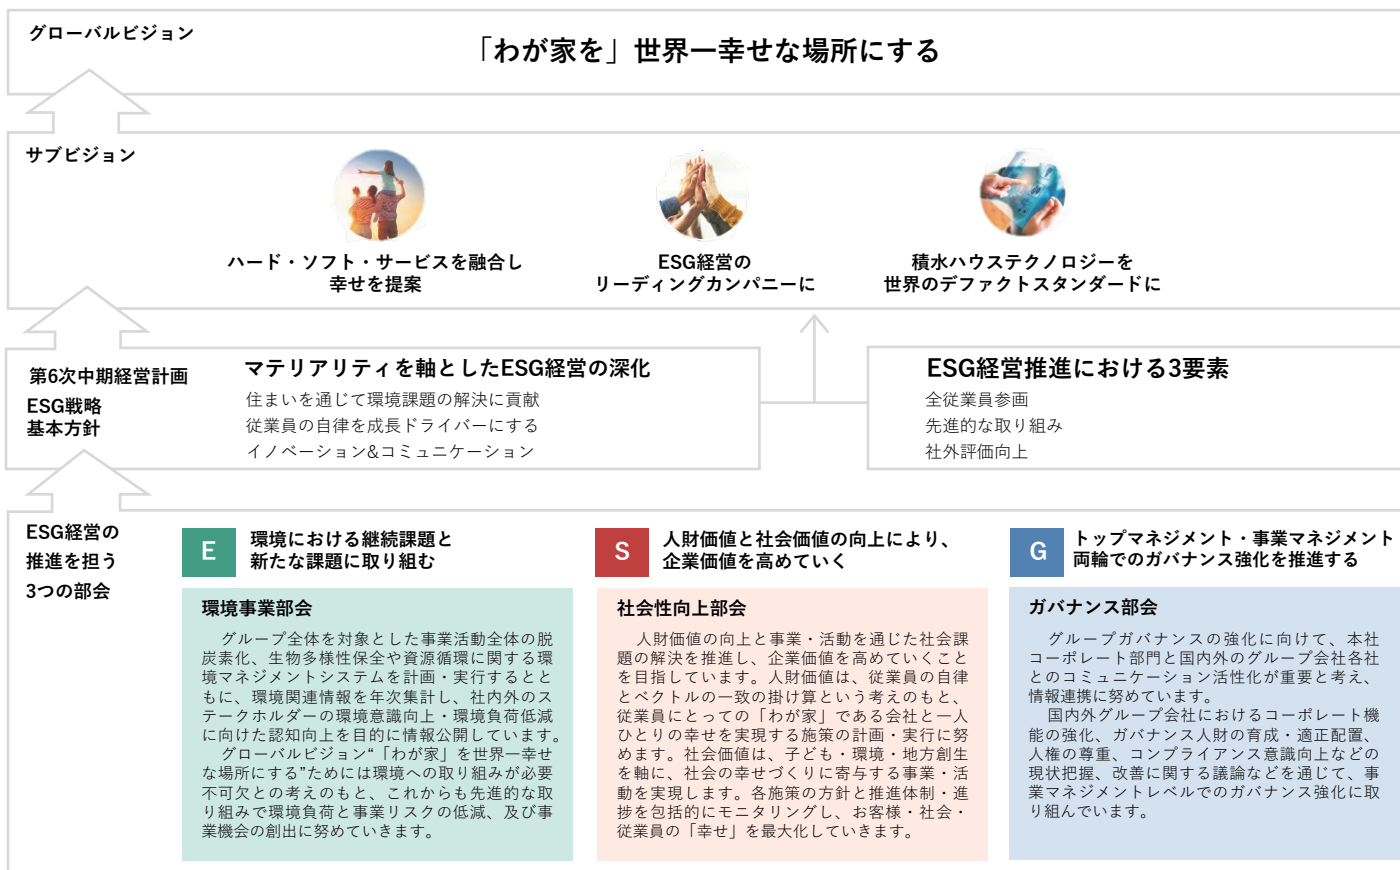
グローバルビジョン

「わが家を」世界一幸せな場所にする

サブビジョン

ハード・ソフト・サービスを融合し
幸せを提案

ESG経営の
リーディングカンパニーに

積水ハウステクノロジーを
世界のデファクトスタンダードに

第6次中期経営計画
ESG戦略
基本方針

マテリアリティを軸としたESG経営の深化
住まいを通じて環境課題の解決に貢献
従業員の自律を成長ドライバーにする
イノベーション&コミュニケーション

ESG経営推進における3要素
全従業員参画
先進的な取り組み
社外評価向上

ESG経営の
推進を担う
3つの部会

E
環境における継続課題と
新たな課題に取り組む

環境事業部会

グループ全体を対象とした事業活動全体の脱炭素化、生物多様性保全や資源循環に関する環境マネジメントシステムを計画・実行するとともに、環境関連情報を年次集計し、社内外のステークホルダーの環境意識向上・環境負荷低減に向けた認知向上を目的に情報公開しています。
グローバルビジョン“「わが家」を世界一幸せな場所にする”ためには環境への取り組みが必要不可欠との考えのもと、これからも先進的な取り組みで環境負荷と事業リスクの低減、及び事業機会の創出に努めていきます。

S
人財価値と社会価値の向上により、
企業価値を高めていく

社会性向上部会

人財価値の向上と事業・活動を通じた社会課題の解決を推進し、企業価値を高めていくことを目指しています。人財価値は、従業員の自律とベクトルの一致の掛け算という考えのもと、従業員にとっての「わが家」である会社と一人ひとりの幸せを実現する施策の計画・実行に努めます。社会価値は、子ども・環境・地方創生を軸に、社会の幸せづくりに寄与する事業・活動を実現します。各施策の方針と推進体制・進捗を包括的にモニタリングし、お客様・社会・従業員の「幸せ」を最大化していきます。

G
トップマネジメント・事業マネジメント
両輪でのガバナンス強化を推進する

ガバナンス部会

グループガバナンスの強化に向けて、本社コーポレート部門と国内外のグループ会社各社とのコミュニケーション活性化が重要と考え、情報連携に努めています。
国内外グループ会社におけるコーポレート機能の強化、ガバナンス人財の育成・適正配置、人権の尊重、コンプライアンス意識向上などの現状把握、改善に関する議論などを通じて、事業マネジメントレベルでのガバナンス強化に取り組んでいます。